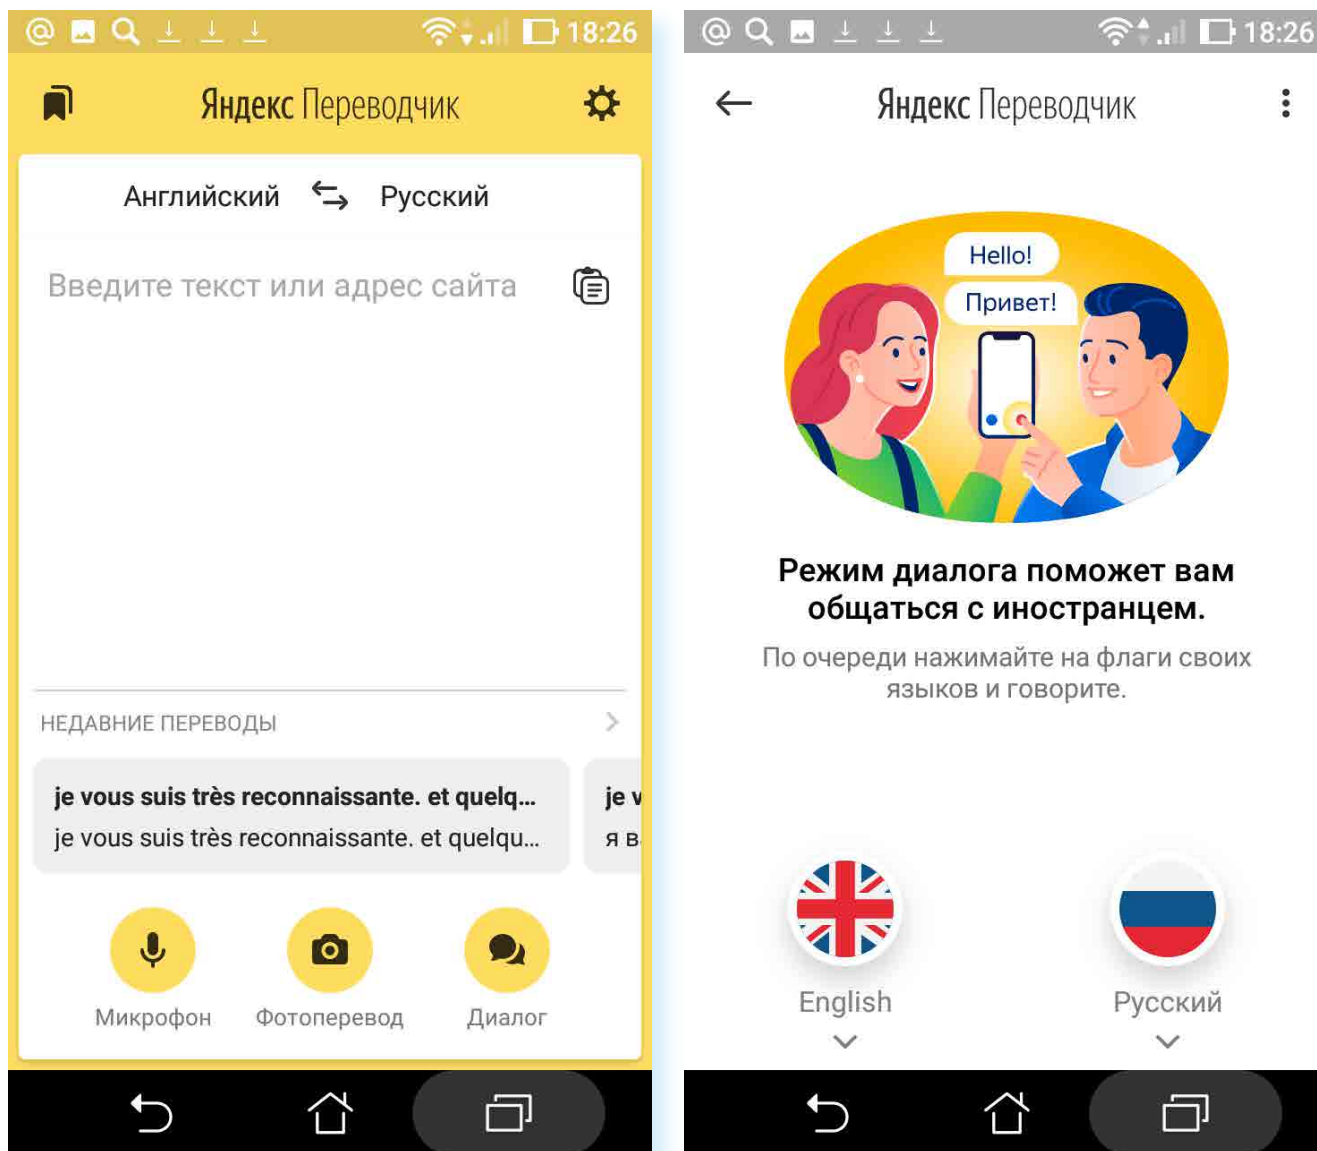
18:26

Яндекс Переводчик

Английский Русский

Введите текст или адрес сайта

НЕДАВНИЕ ПЕРЕВОДЫ

je vous suis très reconnaissante. et quelq...
je vous suis très reconnaissante. et quelqu...

je v
я в

Микрофон Фотоперевод Диалог

18:26

Яндекс Переводчик

Hello!
Привет!

Режим диалога поможет вам общаться с иностранцем.

По очереди нажимайте на флаги своих языков и говорите.

English Русский